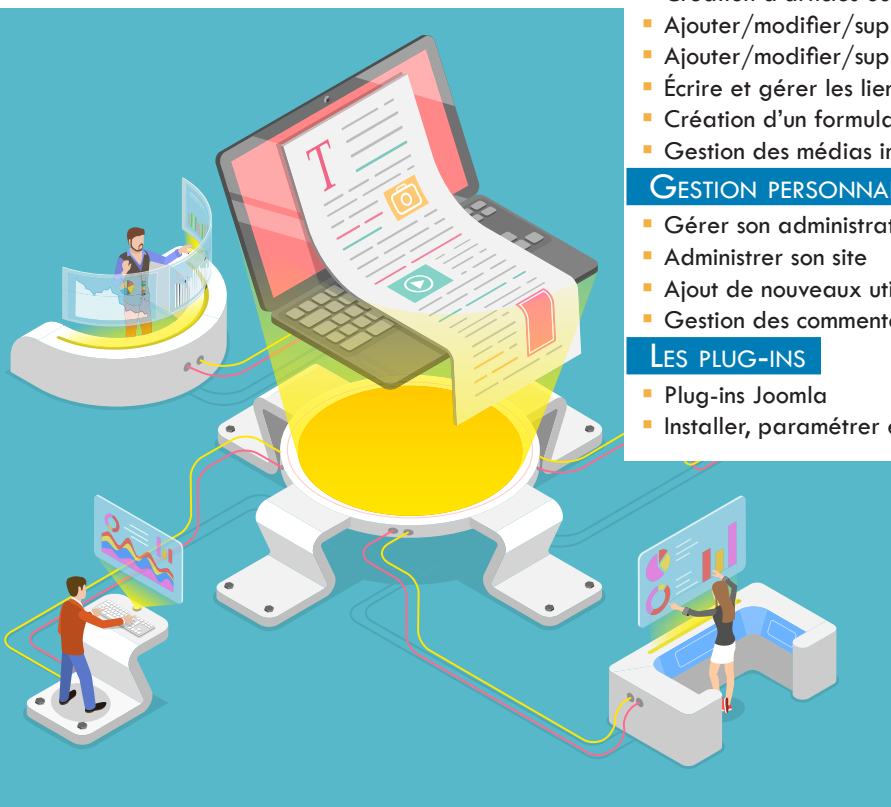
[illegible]
Ajouter/modifier/sup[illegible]
Ajouter/modifier/sup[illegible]
Écrire et gérer les lien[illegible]
Création d'un formula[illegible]
Gestion des médias in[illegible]

GESTION PERSONNA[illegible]

Gérer son administrat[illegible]
Administrer son site
Ajout de nouveaux uti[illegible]
Gestion des comment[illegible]

LES PLUG-INS

Plug-ins Joomla
Installer, paramétrer e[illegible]